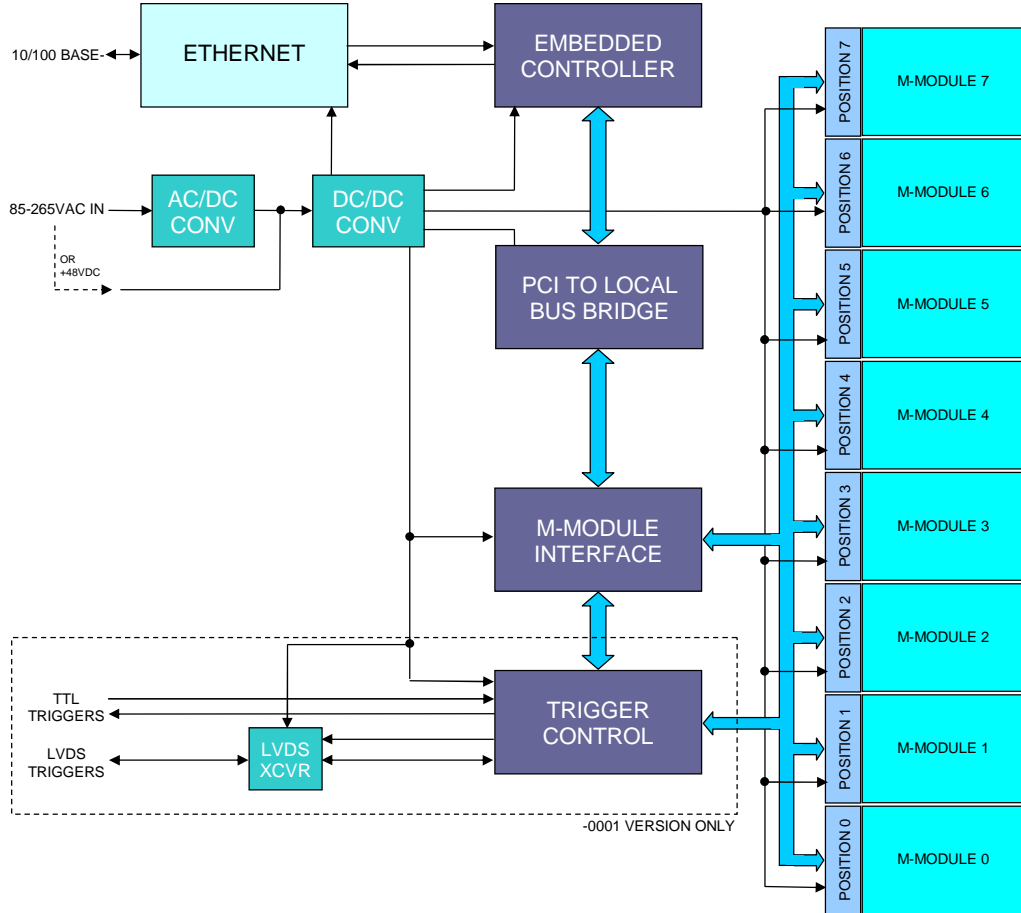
10/100 BASE-

ETHERNET

EMBEDDED CONTROLLER

85-265VAC IN

OR +48VDC

AC/DC CONV

DC/DC CONV

PCI TO LOCAL BUS BRIDGE

M-MODULE INTERFACE

TTL TRIGGERS

LVDS TRIGGERS

LVDS XCVR

TRIGGER CONTROL

-0001 VERSION ONLY

POSITION 7
M-MODULE 7

POSITION 6
M-MODULE 6

POSITION 5
M-MODULE 5

POSITION 4
M-MODULE 4

POSITION 3
M-MODULE 3

POSITION 2
M-MODULE 2

POSITION 1
M-MODULE 1

POSITION 0
M-MODULE 0